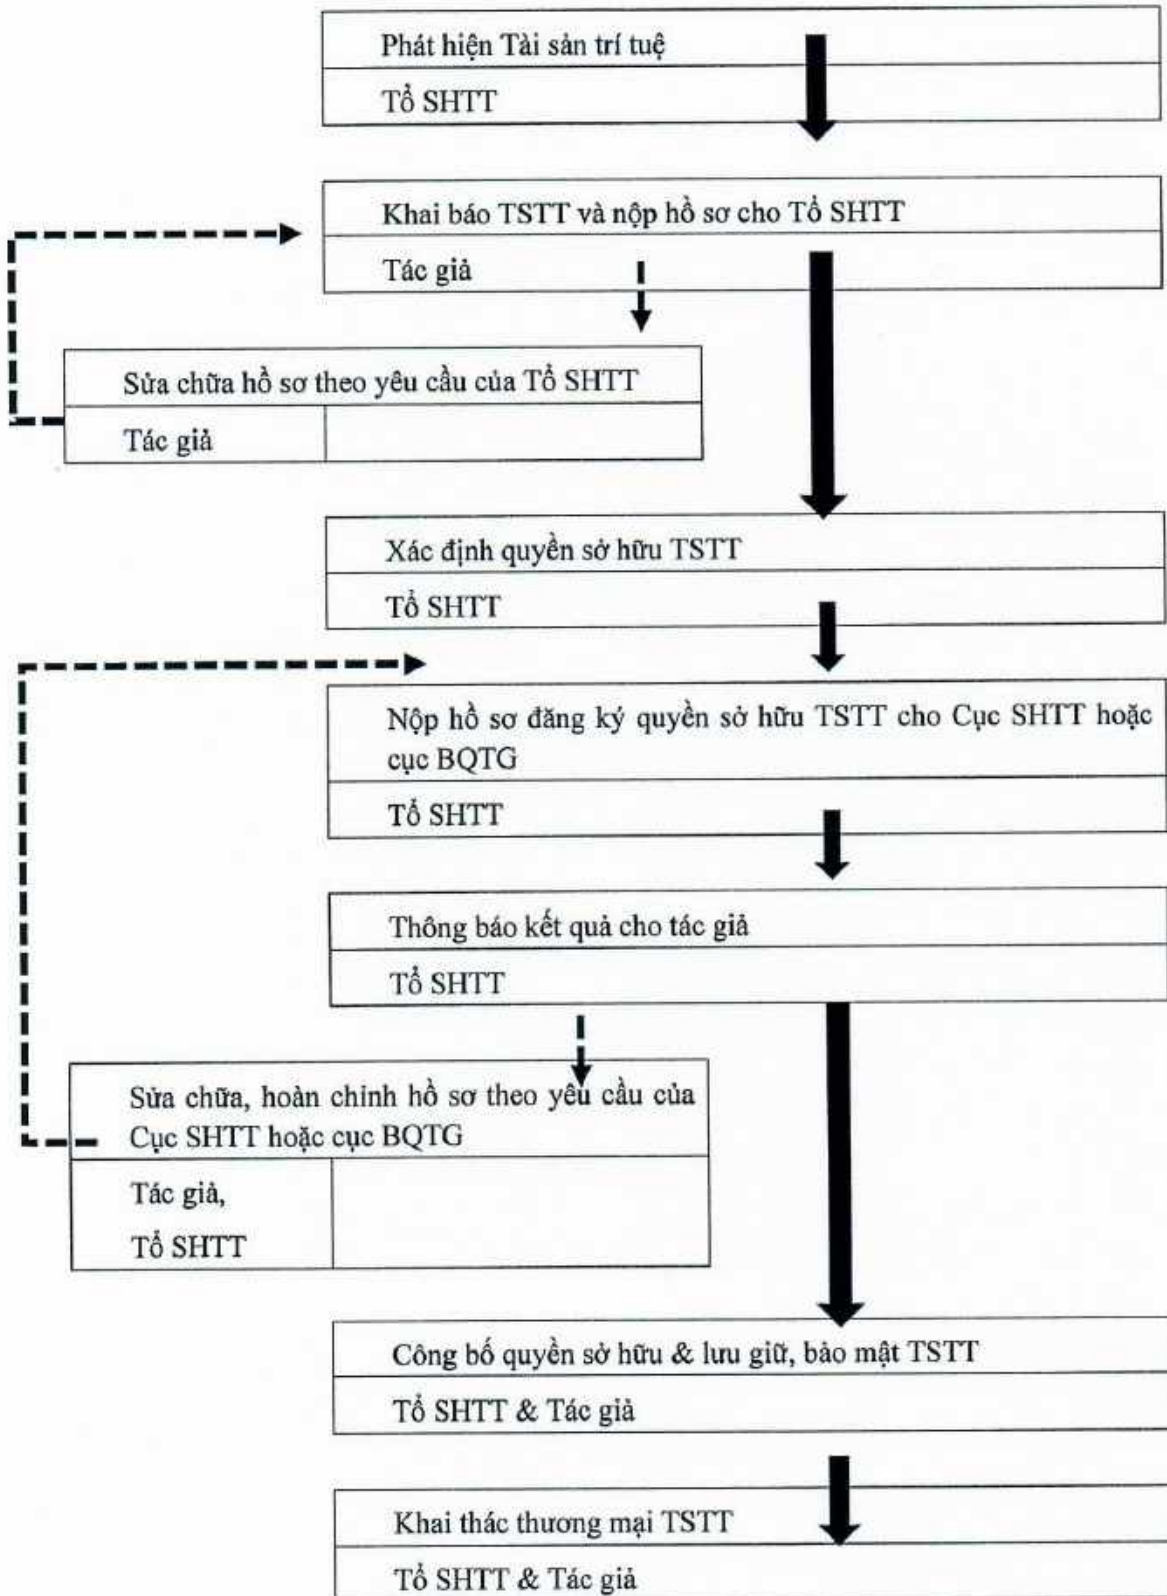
Phát hiện Tài sản trí tuệ

Tổ SHTT

Khai báo TSTT và nộp hồ sơ cho Tổ SHTT

Tác giả

Sửa chữa hồ sơ theo yêu cầu của Tổ SHTT

Tác giả

Xác định quyền sở hữu TSTT

Tổ SHTT

Nộp hồ sơ đăng ký quyền sở hữu TSTT cho Cục SHTT hoặc cục BQTG

Tổ SHTT

Thông báo kết quả cho tác giả

Tổ SHTT

Sửa chữa, hoàn chỉnh hồ sơ theo yêu cầu của Cục SHTT hoặc cục BQTG

Tác giả,

Tổ SHTT

Công bố quyền sở hữu & lưu giữ, bảo mật TSTT

Tổ SHTT & Tác giả

Khai thác thương mại TSTT

Tổ SHTT & Tác giả